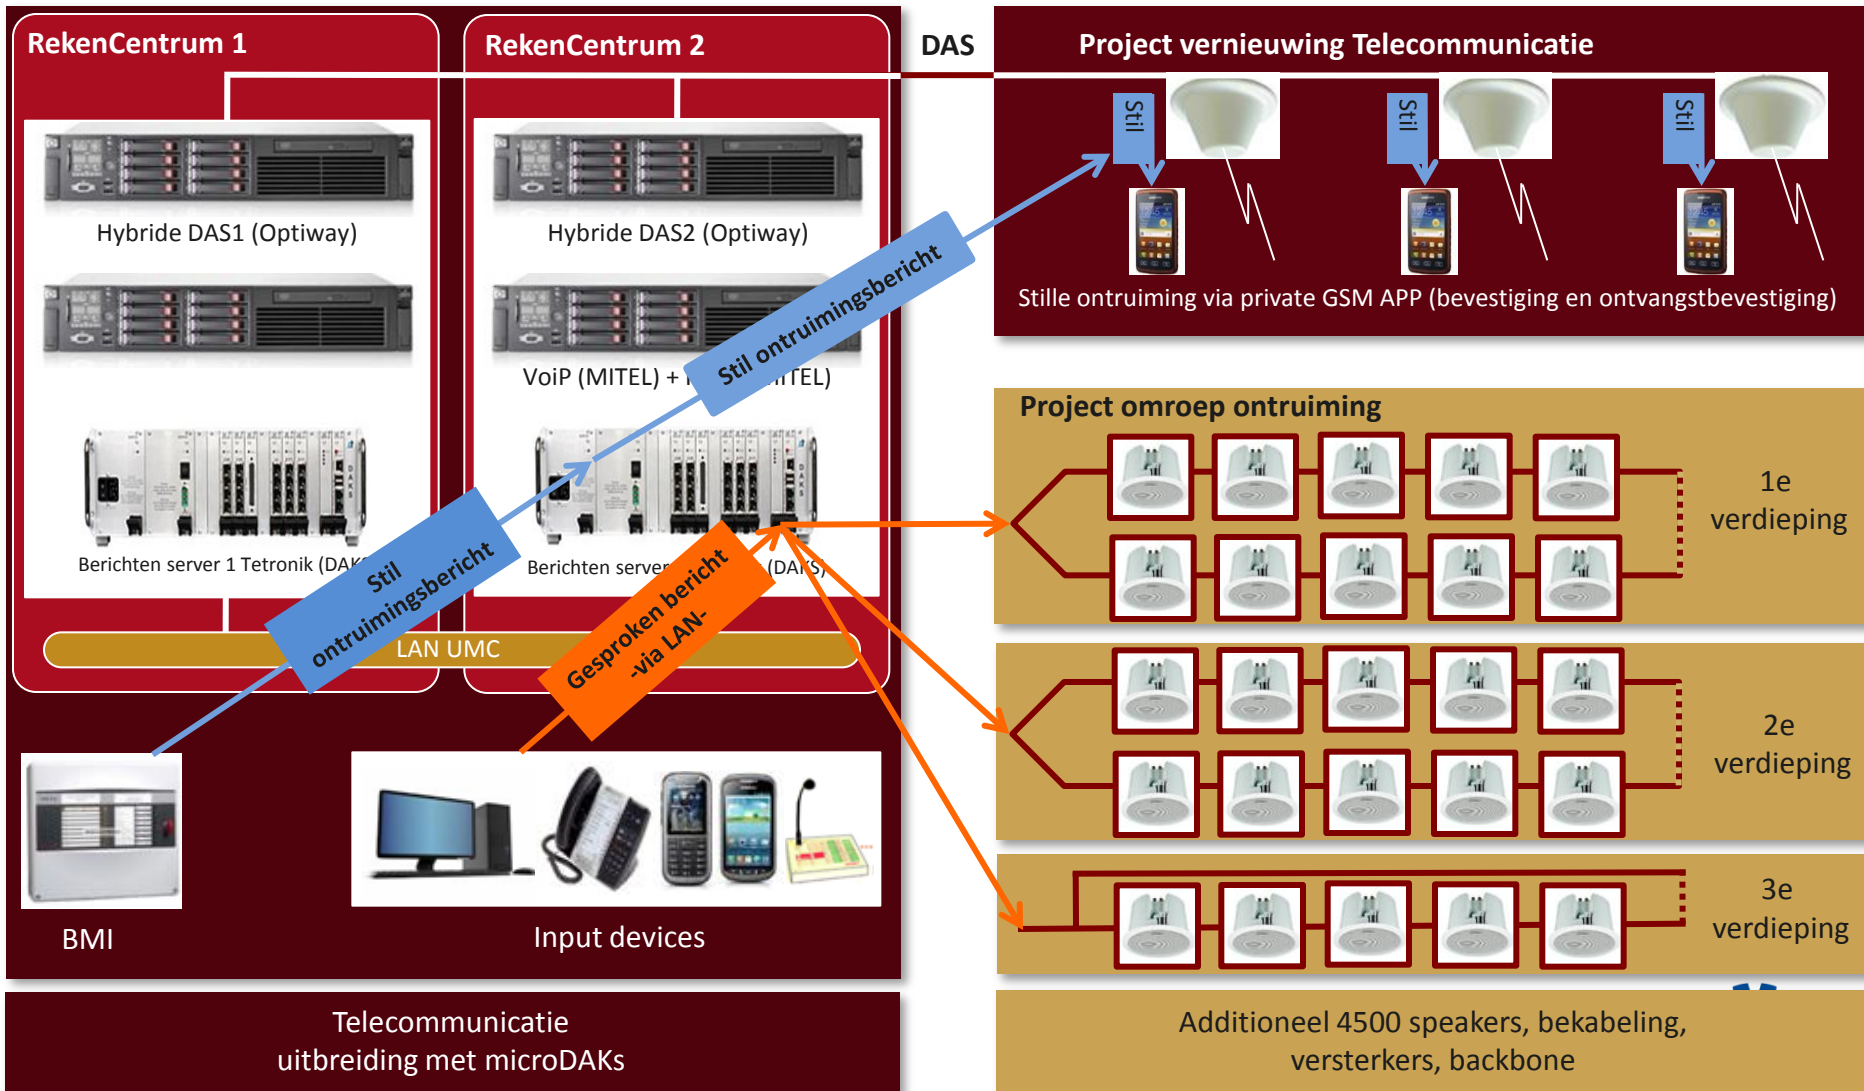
RekenCentrum 1

RekenCentrum 2

DAS

Project vernieuwing Telecommunicatie

Stil

Stil

Stil

Stille ontruiming via private GSM APP (bevestiging en ontvangstbevestiging)

Hybride DAS1 (Optiway)

Hybride DAS2 (Optiway)

VoiP (MITEL) + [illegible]ITEL)

Stil ontruimingsbericht

Berichten server 1 Tetronik (DAK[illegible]

Berichten server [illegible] (DA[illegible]S)

Stil ontruimingsbericht

Gesproken bericht -via LAN-

LAN UMC

Project omroep ontruiming

1e verdieping

2e verdieping

3e verdieping

BMI

Input devices

Telecommunicatie uitbreiding met microDAKs

Additioneel 4500 speakers, bekabeling, versterkers, backbone